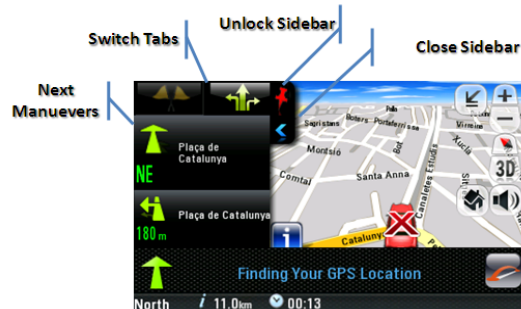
Switch Tabs

Unlock Sidebar

Close Sidebar

Next Manuevers

Plaça de Catalunya

NE

Plaça de Catalunya

180 m

Sagristans

Montsió

Comtal

Santa Anna

Catalunya

Canaletes

3D

Finding Your GPS Location

North

11.0km

00:13